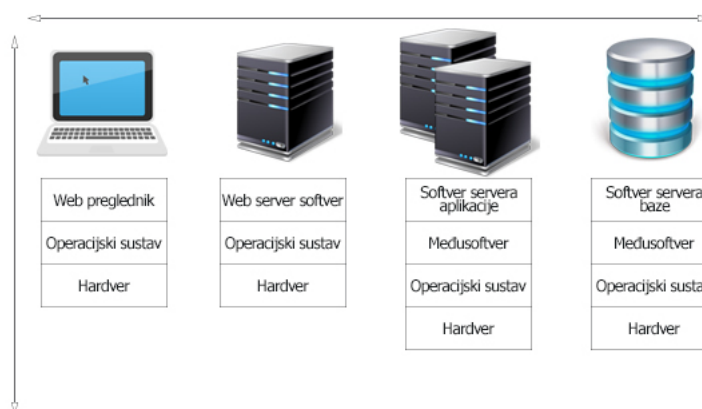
| Web preglednik |
|---|
| Operacijski sustav |
| Hardver |

| Web server softver |
|---|
| Operacijski sustav |
| Hardver |

| Softver servera aplikacije |
|---|
| Međusoftver |
| Operacijski sustav |
| Hardver |

| Softver servera baze |
|---|
| Međusoftver |
| Operacijski susta |
| Hardver |